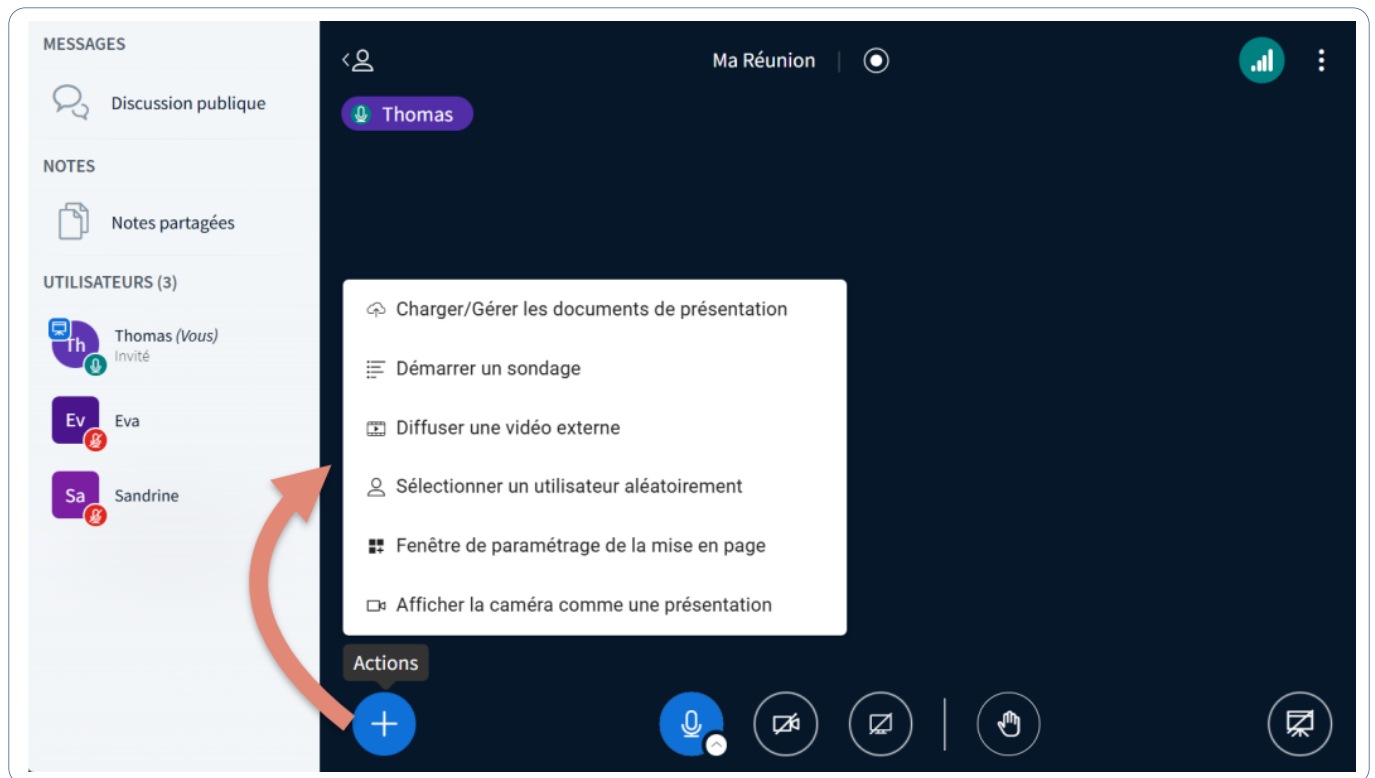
MESSAGES

Discussion publique

NOTES

Notes partagées

UTILISATEURS (3)

Th Thomas (Vous)
Invité

Ev Eva

Sa Sandrine

Ma Réunion

Thomas

Charger/Gérer les documents de présentation

Démarrer un sondage

Diffuser une vidéo externe

Sélectionner un utilisateur aléatoirement

Fenêtre de paramétrage de la mise en page

Afficher la caméra comme une présentation

Actions